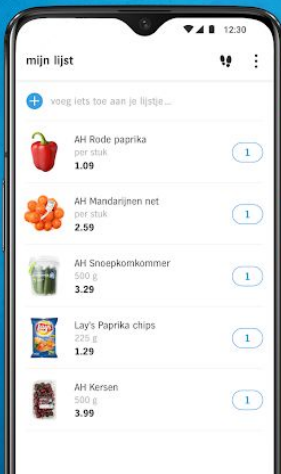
12:30

mijn lijst

voeg iets toe aan je lijstje...

AH Rode paprika
per stuk
1.09
1

AH Mandarijnen net
per stuk
2.59
1

AH Snoepkomkommer
500 g
3.29
1

Lay's Paprika chips
225 g
1.29
1

AH Kersen
500 g
3.99
1